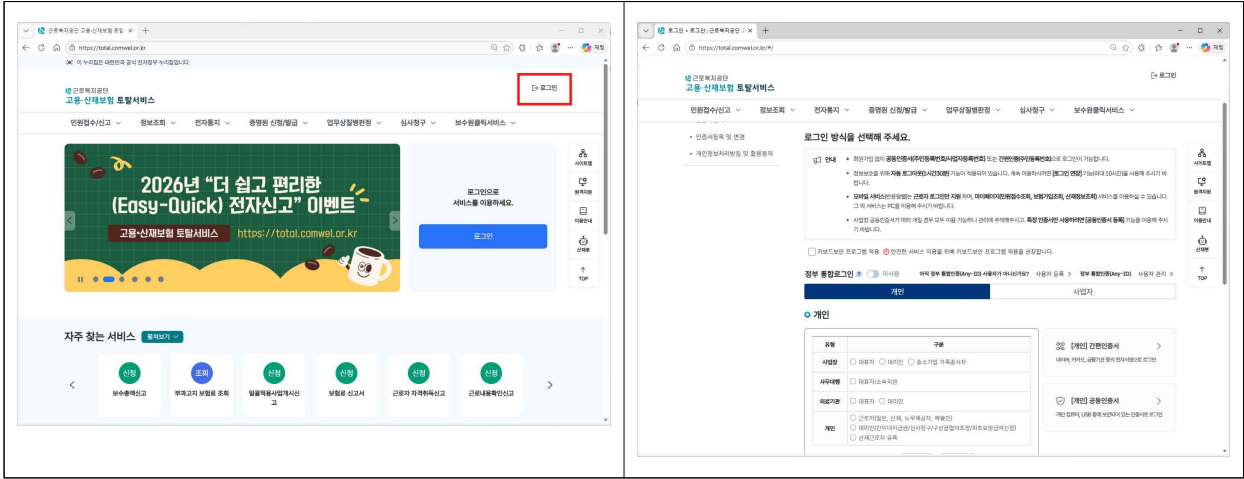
근로복지공단 고용·산재보험 토탈 ×
https://total.comwel.or.kr
이 누리집은 대한민국 공식 전자정부 누리집입니다.
근로복지공단
고용·산재보험 토탈서비스
로그인
민원접수/신고 정보조회 전자통지 증명원 신청/발급 업무상질병판정 심사청구 보수환급서비스
2026년 "더 쉽고 편리한 (Easy-Quick) 전자신고" 이벤트
고용·산재보험 토탈서비스 https://total.comwel.or.kr
로그인으로 서비스를 이용하세요.
로그인
사이트맵
원격지원
이용안내
신재봇
TOP
자주 찾는 서비스 펼쳐보기
신청 보수총액신고
조회 부과고지 보험료 조회
신청 일괄적용사업개시신고
신청 보험료 신고서
신청 근로자 자격취득신고
신청 근로내용확인신고

로그인 > 로그인 : 근로복지공단 ×
https://total.comwel.or.kr/#/
근로복지공단
고용·산재보험 토탈서비스
로그인
민원접수/신고 정보조회 전자통지 증명원 신청/발급 업무상질병판정 심사청구 보수환급서비스
· 인증서등록 및 변경
· 개인정보처리방침 및 활용동의
로그인 방식을 선택해 주세요.
안내
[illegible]
키보드보안 프로그램 적용 안전한 서비스 이용을 위해 키보드보안 프로그램 적용을 권장합니다.
정부 통합로그인 미사용 아직 정부 통합인증(Any-ID) 사용자가 아니신가요? 사용자 등록 > 정부 통합인증(Any-ID) 사용자 관리 >
개인 사업자
개인
| 유형 | 구분 |
|---|---|
| 사업장 | 대표자 대리인 중소기업 가족종사자 |
| 사무대행 | 대표자/소속직원 |
| 의료기관 | 대표자 대리인 |
| 개인 | 근로자(일반, 산재, 노무제공자, 예술인) 대리인(인지이대지급금/심사청구/구상금협의조정/미지급보험급여신청) 산재근로자 유족 |
[개인] 간편인증서 네이버, 카카오, 금융기관 등의 전자서명으로 로그인
[개인] 공동인증서 개인 업무자, USB 등에 보관되어 있는 인증서로 로그인
사이트맵
원격지원
이용안내
신재봇
TOP